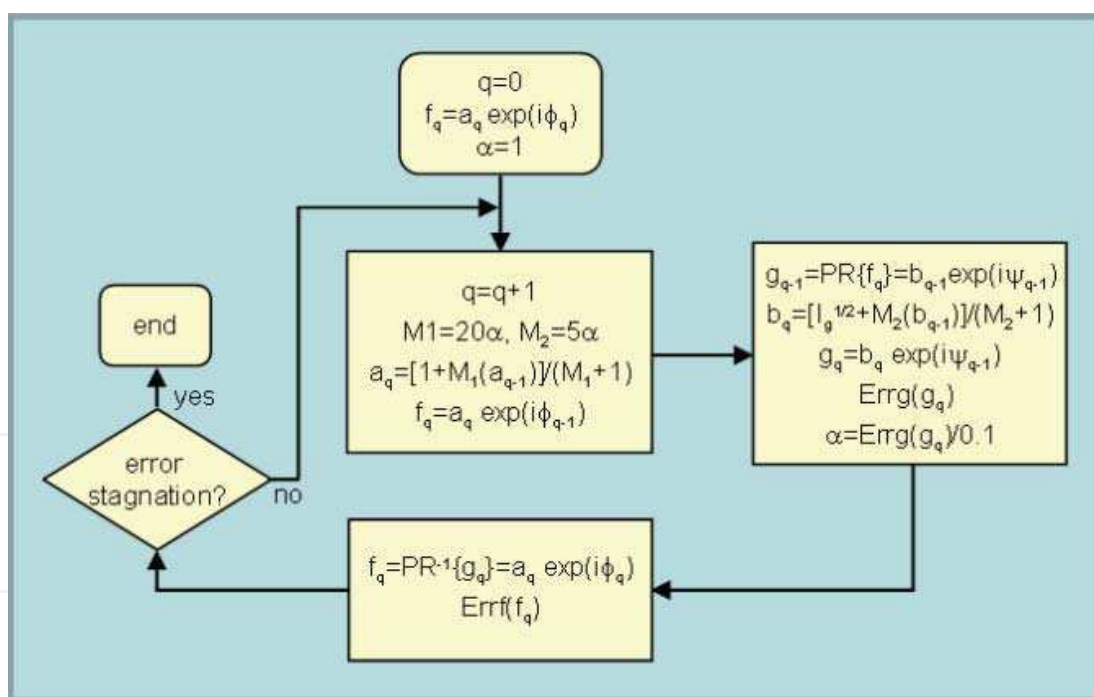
$q=0$
$f_q=a_q \exp(i\phi_q)$
$\alpha=1$

$q=q+1$
$M1=20\alpha$, $M_2=5\alpha$
$a_q=[1+M_1(a_{q-1})]/(M_1+1)$
$f_q=a_q \exp(i\phi_{q-1})$

$g_{q-1}=PR\{f_q\}=b_{q-1}\exp(i\psi_{q-1})$
$b_q=[I_g^{1/2}+M_2(b_{q-1})]/(M_2+1)$
$g_q=b_q \exp(i\psi_{q-1})$
$Errg(g_q)$
$\alpha=Errg(g_q)/0.1$

$f_q=PR^{-1}\{g_q\}=a_q \exp(i\phi_q)$
$Errf(f_q)$

error stagnation?

no

yes

end